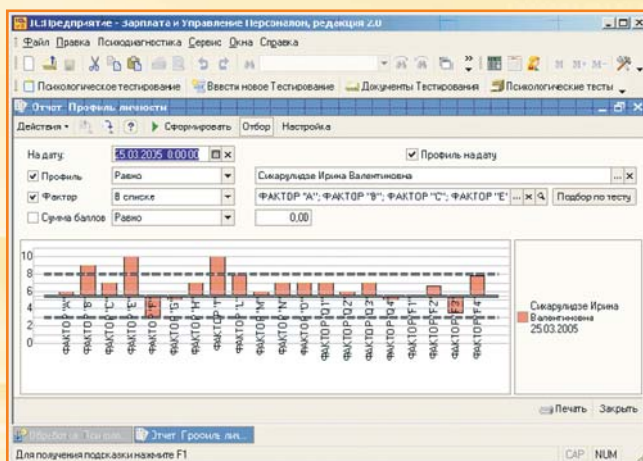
1С:Предприятие - Зарплата и Управление Персоналом, редакция 2.0

Файл Правка Психодиагностика Сервис Окна Справка

Психологическое тестирование | Ввести новое Тестирование | Документы Тестирования | Психологические тесты

Отчет Профиль личности

Действия | Сформировать | Отбор | Настройка

На дату: 25.03.2005 0:00:00

Профиль на дату

Профиль | Равно | Сикарулидзе Ирина Валентиновна

Фактор | В списке | ФАКТОР "А"; ФАКТОР "В"; ФАКТОР "С"; ФАКТОР "Е" | Подбор по тесту

Сумма баллов | Равно | 0,00

10
8
6
4
2
0

ФАКТОР "А" ФАКТОР "В" ФАКТОР "С" ФАКТОР "Е" ФАКТОР "F" ФАКТОР "G" ФАКТОР "H" ФАКТОР "I" ФАКТОР "L" ФАКТОР "M" ФАКТОР "N" ФАКТОР "O" ФАКТОР "Q1" ФАКТОР "Q2" ФАКТОР "Q3" ФАКТОР "Q4" ФАКТОР "F1" ФАКТОР "F2" ФАКТОР "F3" ФАКТОР "F4"

Сикарулидзе Ирина Валентиновна 25.03.2005

Печать | Закрыть

Обработка Тестиро... | Отчет Профиль лич...

Для получения подсказки нажмите F1

CAP NUM